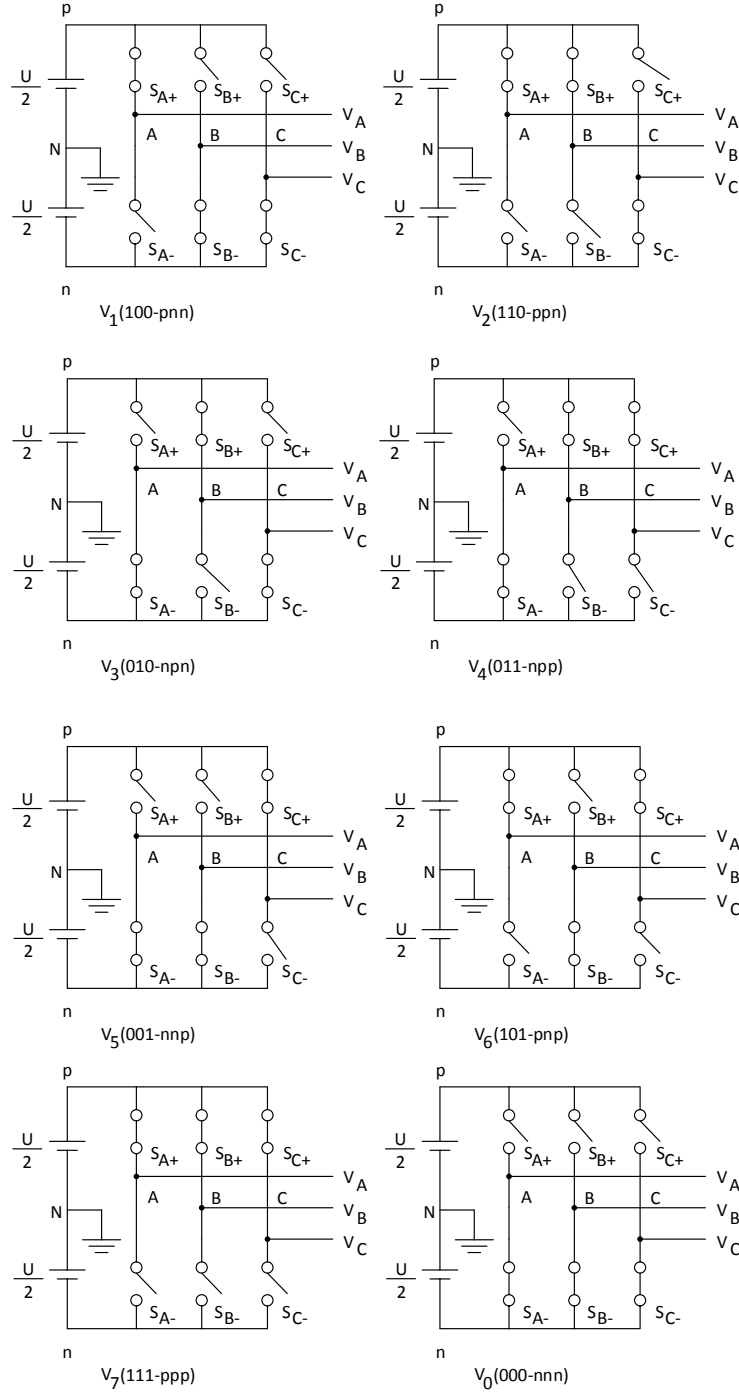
p
$\frac{U}{2}$
$S_{A+}$ $S_{B+}$ $S_{C+}$
$V_A$
A B C
N
$V_B$
$V_C$
$\frac{U}{2}$
$S_{A-}$ $S_{B-}$ $S_{C-}$
n
$V_1$(100-pnn)

p
$\frac{U}{2}$
$S_{A+}$ $S_{B+}$ $S_{C+}$
$V_A$
A B C
N
$V_B$
$V_C$
$\frac{U}{2}$
$S_{A-}$ $S_{B-}$ $S_{C-}$
n
$V_2$(110-ppn)

p
$\frac{U}{2}$
$S_{A+}$ $S_{B+}$ $S_{C+}$
$V_A$
A B C
N
$V_B$
$V_C$
$\frac{U}{2}$
$S_{A-}$ $S_{B-}$ $S_{C-}$
n
$V_3$(010-npn)

p
$\frac{U}{2}$
$S_{A+}$ $S_{B+}$ $S_{C+}$
$V_A$
A B C
N
$V_B$
$V_C$
$\frac{U}{2}$
$S_{A-}$ $S_{B-}$ $S_{C-}$
n
$V_4$(011-npp)

p
$\frac{U}{2}$
$S_{A+}$ $S_{B+}$ $S_{C+}$
$V_A$
A B C
N
$V_B$
$V_C$
$\frac{U}{2}$
$S_{A-}$ $S_{B-}$ $S_{C-}$
n
$V_5$(001-nnp)

p
$\frac{U}{2}$
$S_{A+}$ $S_{B+}$ $S_{C+}$
$V_A$
A B C
N
$V_B$
$V_C$
$\frac{U}{2}$
$S_{A-}$ $S_{B-}$ $S_{C-}$
n
$V_6$(101-pnp)

p
$\frac{U}{2}$
$S_{A+}$ $S_{B+}$ $S_{C+}$
$V_A$
A B C
N
$V_B$
$V_C$
$\frac{U}{2}$
$S_{A-}$ $S_{B-}$ $S_{C-}$
n
$V_7$(111-ppp)

p
$\frac{U}{2}$
$S_{A+}$ $S_{B+}$ $S_{C+}$
$V_A$
A B C
N
$V_B$
$V_C$
$\frac{U}{2}$
$S_{A-}$ $S_{B-}$ $S_{C-}$
n
$V_0$(000-nnn)